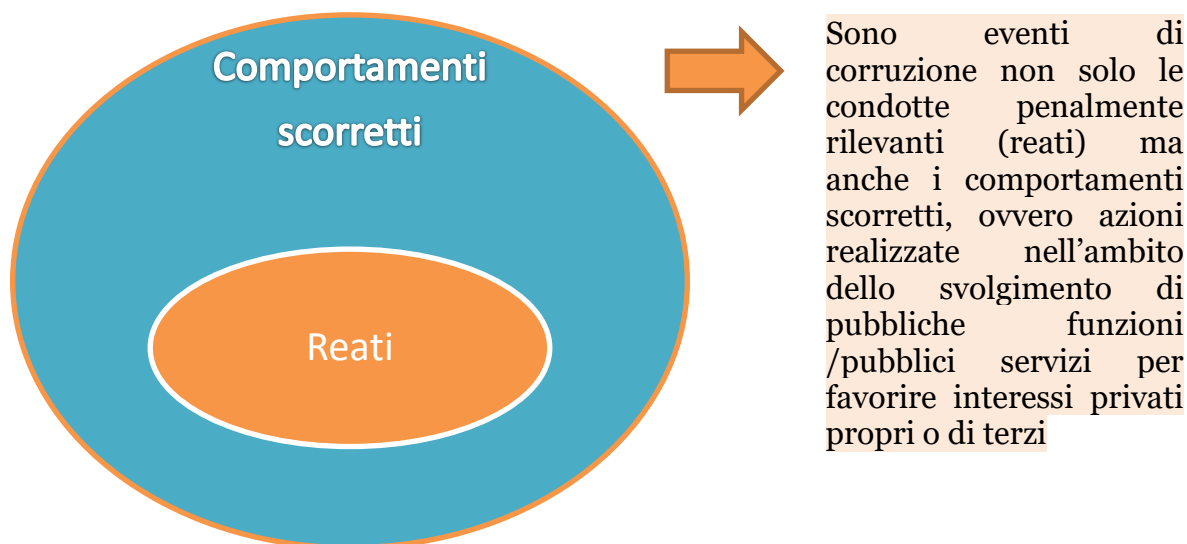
Comportamenti scorretti

Reati

Sono eventi di corruzione non solo le condotte penalmente rilevanti (reati) ma anche i comportamenti scorretti, ovvero azioni realizzate nell’ambito dello svolgimento di pubbliche funzioni /pubblici servizi per favorire interessi privati propri o di terzi